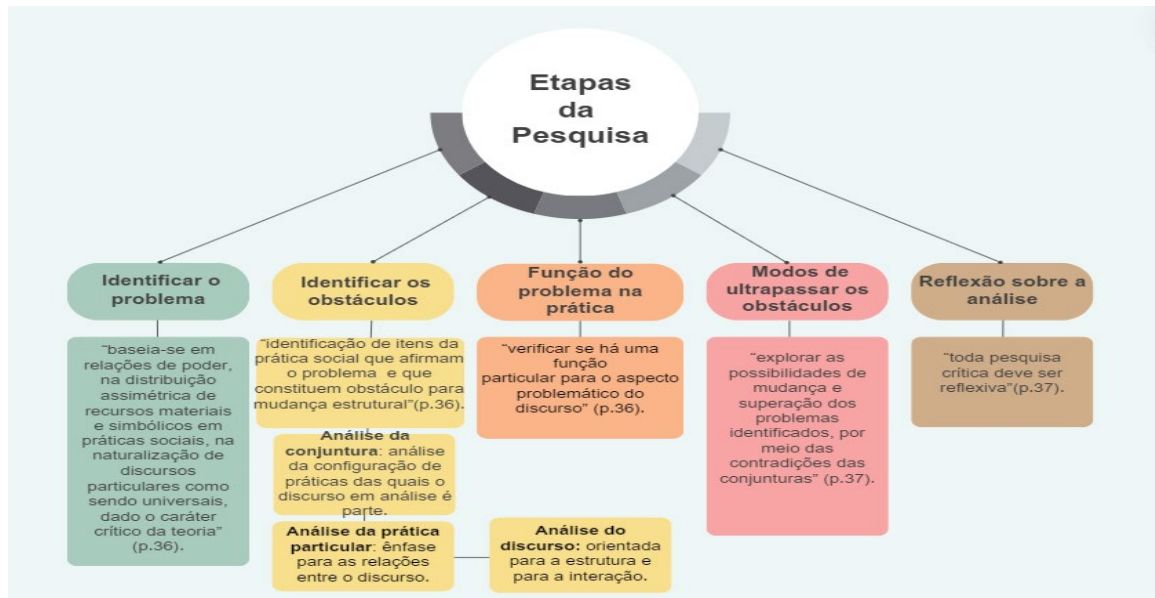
Etapas da Pesquisa

Identificar o problema

"baseia-se em relações de poder, na distribuição assimétrica de recursos materiais e simbólicos em práticas sociais, na naturalização de discursos particulares como sendo universais, dado o caráter crítico da teoria" (p.36).

Identificar os obstáculos

"identificação de itens da prática social que afirmam o problema e que constituem obstáculo para mudança estrutural"(p.36).

Análise da conjuntura: análise da configuração de práticas das quais o discurso em análise é parte.

Análise da prática particular: ênfase para as relações entre o discurso.

Análise do discurso: orientada para a estrutura e para a interação.

Função do problema na prática

"verificar se há uma função particular para o aspecto problemático do discurso" (p.36).

Modos de ultrapassar os obstáculos

"explorar as possibilidades de mudança e superação dos problemas identificados, por meio das contradições das conjunturas" (p.37).

Reflexão sobre a análise

"toda pesquisa crítica deve ser reflexiva"(p.37).